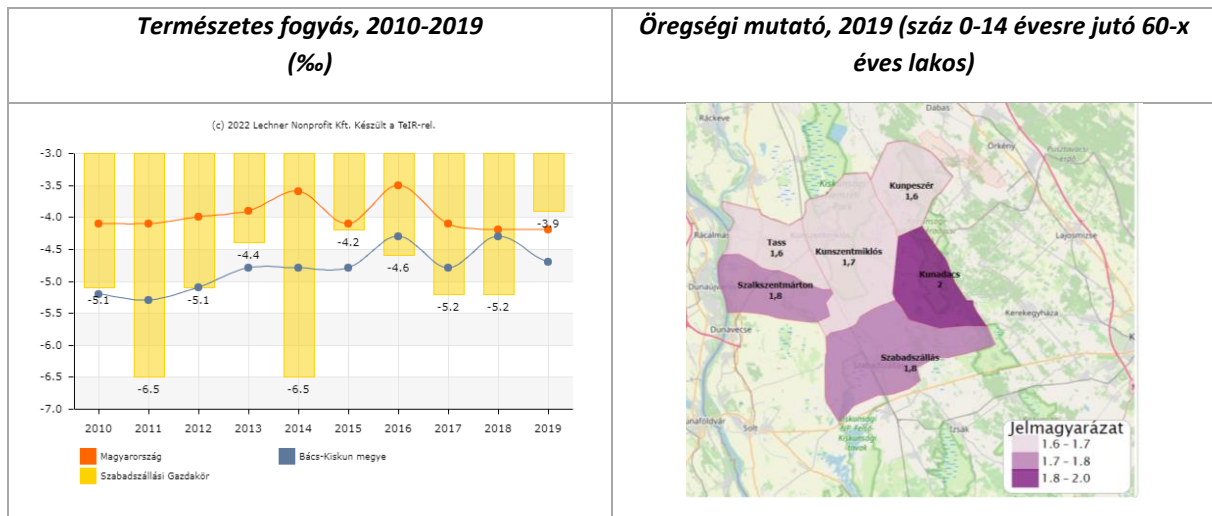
| Természetes fogyás, 2010-2019 (‰) | Öregségi mutató, 2019 (száz 0-14 évesre jutó 60-x éves lakos) |
|---|---|
| (c) 2022 Lechner Nonprofit Kft. Készült a TeIR-rel. -3.0 -3.5 -4.0 -4.5 -5.0 -5.5 -6.0 -6.5 -7.0 -5.1 -6.5 -5.1 -4.4 -6.5 -4.2 -4.6 -5.2 -5.2 -3.9 2010 2011 2012 2013 2014 2015 2016 2017 2018 2019 Magyarország Bács-Kiskun megye Szabadszállási Gazdakör | Dabas Ráckeve Örkény Ráczalmás Kunpeszér 1,6 Tass 1,6 Kunszentmiklós 1,7 Kunadacs 2 Lajosmizse Szalkszentmárton 1,8 Dunavecse Kerekegyháza Szabadszállás 1,8 Solt Jelmagyarázat 1.6 - 1.7 1.7 - 1.8 1.8 - 2.0 |